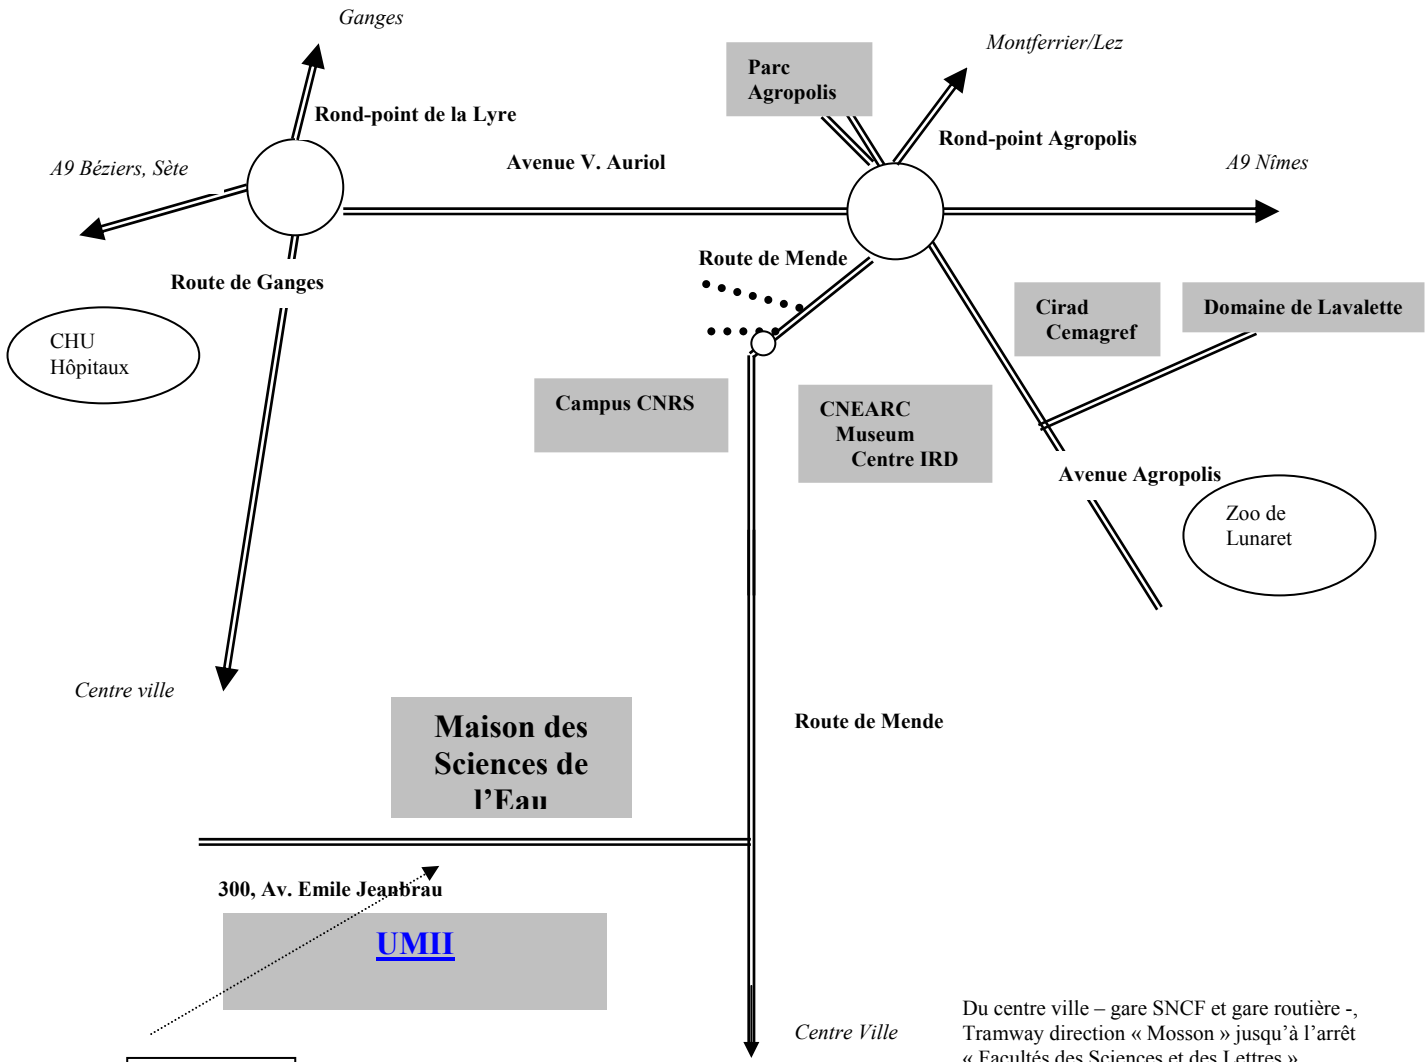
Ganges

Rond-point de la Lyre

A9 Béziers, Sète

Avenue V. Auriol

Parc Agropolis

Montferrier/Lez

Rond-point Agropolis

A9 Nîmes

Route de Ganges

Route de Mende

CHU Hôpitaux

Cirad Cemagref

Domaine de Lavalette

Campus CNRS

CNEARC Museum Centre IRD

Avenue Agropolis

Zoo de Lunaret

Centre ville

Maison des Sciences de l'Eau

Route de Mende

300, Av. Emile Jeanbrau

UMII

Centre Ville

Du centre ville – gare SNCF et gare routière -, Tramway direction « Mosson » jusqu'à l'arrêt « Facultés des Sciences et des Lettres »